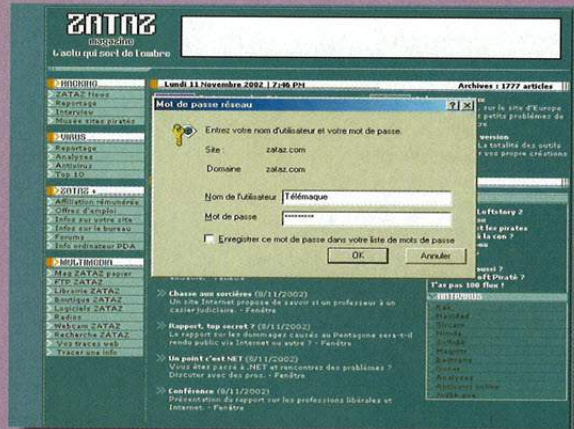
ZATAZ
magazine
L'actu qui sort de l'ombre

HACKING
ZATAZ News
Reportage
Interview
Musée sites piratés

VIRUS
Reportage
Analyses
Antivirus
Top 10

ZATAZ +
Affiliation rémunérée
Offres d'emploi
Infos sur votre site
Infos sur le bureau
Forums
Info ordinateur PDA

MULTIMEDIA
Mag ZATAZ papier
FTP ZATAZ
Librairie ZATAZ
Boutique ZATAZ
Logiciels ZATAZ
Radios
Webcam ZATAZ
Recherche ZATAZ
Vos traces web
Tracer une info

Lundi 11 Novembre 2002 | 7:46 PM
Archives : 1777 articles

Mot de passe réseau
?
X
Entrez votre nom d'utilisateur et votre mot de passe.
Site : zataz.com
Domaine zataz.com
Nom de l'utilisateur Télémaque
Mot de passe ********
Enregistrer ce mot de passe dans votre liste de mots de passe
OK
Annuler

sur le site d'Europe
petits problèmes de
version
La totalité des outils
vos propre créations
Loftstory 2
les pirates
la con ?
ussi ?
oft Piraté ?
T'as pas 100 flux !
ANTIVIRUS

Chasse aux sorcières (8/11/2002)
Un site Internet propose de savoir si un professeur a un casier judiciaire. - Fenêtre

Rapport, top secret ? (8/11/2002)
Le rapport sur les dommages causés au Pentagone sera-t-il rendu public via Internet ou autre ? - Fenêtre

Un point c'est NET (8/11/2002)
Vous êtes passé à .NET et rencontrez des problèmes ? Discuter avec des pros. - Fenêtre

Conférence (8/11/2002)
Présentation du rapport sur les professions libérales et Internet. - Fenêtre